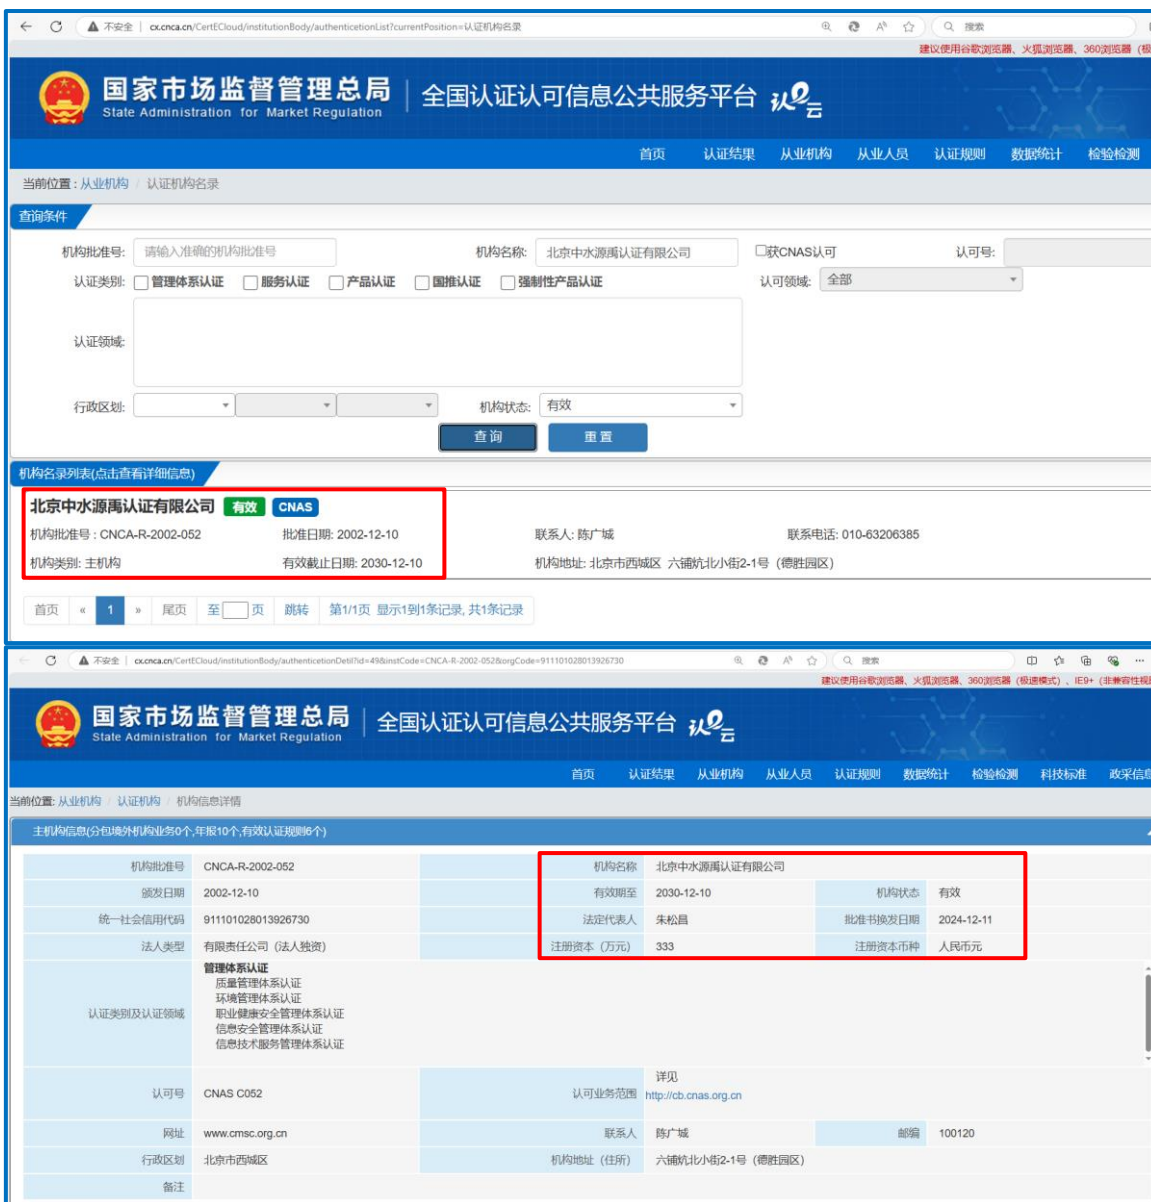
不安全 | cx.cnca.cn/CertECloud/institutionBody/authenticationList?currentPosition=认证机构名录

搜索

建议使用谷歌浏览器、火狐浏览器、360浏览器（极

国家市场监督管理总局
State Administration for Market Regulation

全国认证认可信息公共服务平台

首页 认证结果 从业机构 从业人员 认证规则 数据统计 检验检测

当前位置：从业机构 / 认证机构名录

查询条件

机构批准号: 请输入准确的机构批准号 机构名称: 北京中水源禹认证有限公司 □获CNAS认可 认可号:

认证类别: □管理体系认证 □服务认证 □产品认证 □国推认证 □强制性产品认证 认可领域: 全部

认证领域:

行政区划: 机构状态: 有效

查 询 重 置

机构名录列表(点击查看详细信息)

北京中水源禹认证有限公司 有效 CNAS

机构批准号：CNCA-R-2002-052 批准日期: 2002-12-10 联系人: 陈广城 联系电话: 010-63206385

机构类别: 主机构 有效截止日期: 2030-12-10 机构地址: 北京市西城区 六铺炕北小街2-1号（德胜园区）

首页 « 1 » 尾页 至 页 跳转 第1/1页 显示1到1条记录, 共1条记录

不安全 | cx.cnca.cn/CertECloud/institutionBody/authenticationDetail?id=49&instCode=CNCA-R-2002-052&orgCode=911101028013926730

搜索

建议使用谷歌浏览器、火狐浏览器、360浏览器（极速模式）、IE9+（非兼容性模

国家市场监督管理总局
State Administration for Market Regulation

全国认证认可信息公共服务平台

首页 认证结果 从业机构 从业人员 认证规则 数据统计 检验检测 科技标准 政采信

当前位置: 从业机构 / 认证机构 / 机构信息详情

主机构信息(分包境外机构业务0个,年报10个,有效认证规则6个)

| 机构批准号 | CNCA-R-2002-052 | 机构名称 | 北京中水源禹认证有限公司 | | |
|---|---|---|---|---|---|
| 颁发日期 | 2002-12-10 | 有效期至 | 2030-12-10 | 机构状态 | 有效 |
| 统一社会信用代码 | 911101028013926730 | 法定代表人 | 朱松昌 | 批准书换发日期 | 2024-12-11 |
| 法人类型 | 有限责任公司（法人独资） | 注册资本（万元） | 333 | 注册资本币种 | 人民币元 |
| 认证类别及认证领域 | 管理体系认证 质量管理体系认证 环境管理体系认证 职业健康安全管理体系认证 信息安全管理体系认证 信息技术服务管理体系认证 | | | | |
| 认可号 | CNAS C052 | 认可业务范围 | 详见 http://cb.cnas.org.cn | | |
| 网址 | www.cmsc.org.cn | 联系人 | 陈广城 | 邮编 | 100120 |
| 行政区划 | 北京市西城区 | 机构地址（住所） | 六铺炕北小街2-1号（德胜园区） | | |
| 备注 | | | | | |